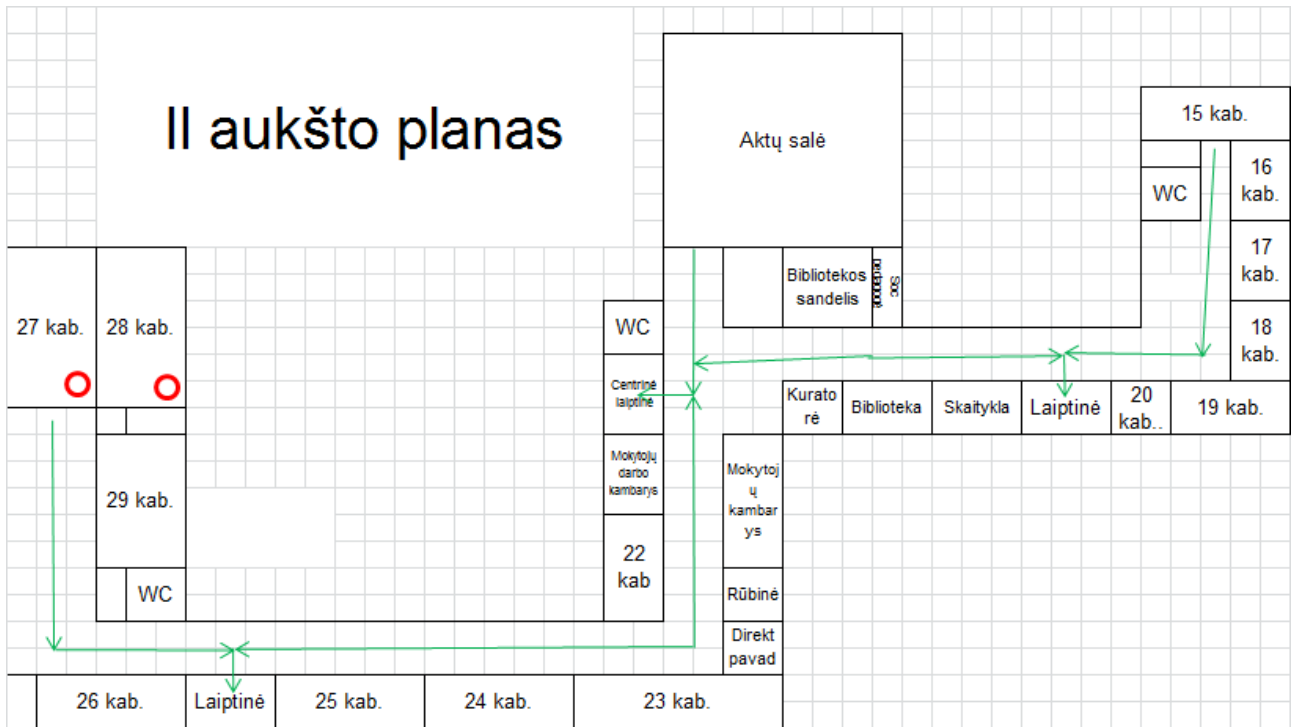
II aukšto planas

Aktų salė

15 kab.

WC

16 kab.

17 kab.

18 kab.

Bibliotekos sandelis

Soc. pedagogas

27 kab.

28 kab.

WC

Centrinė laiptinė

Kuratorė

Biblioteka

Skaitykla

Laiptinė

20 kab..

19 kab.

Mokytojų darbo kambarys

Mokytojų kambarys

29 kab.

22 kab

WC

Rūbinė

Direkt pavad

26 kab.

Laiptinė

25 kab.

24 kab.

23 kab.